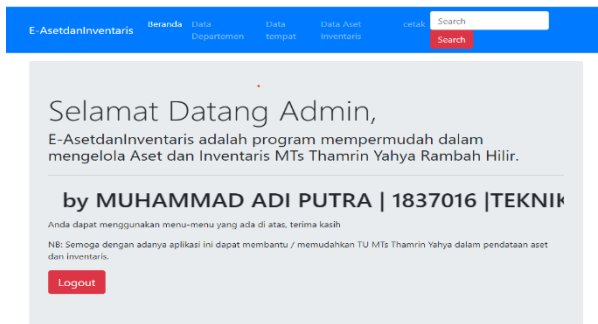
E-AsetdanInventaris Beranda Data Departemen Data tempat Data Aset Inventaris cetak Search Search

Selamat Datang Admin,

E-AsetdanInventaris adalah program mempermudah dalam mengelola Aset dan Inventaris MTs Thamrin Yahya Rambah Hilir.

by MUHAMMAD ADI PUTRA | 1837016 |TEKNIK

Anda dapat menggunakan menu-menu yang ada di atas, terima kasih

NB: Semoga dengan adanya aplikasi ini dapat membantu / memudahkan TU MTs Thamrin Yahya dalam pendataan aset dan inventaris.

Logout